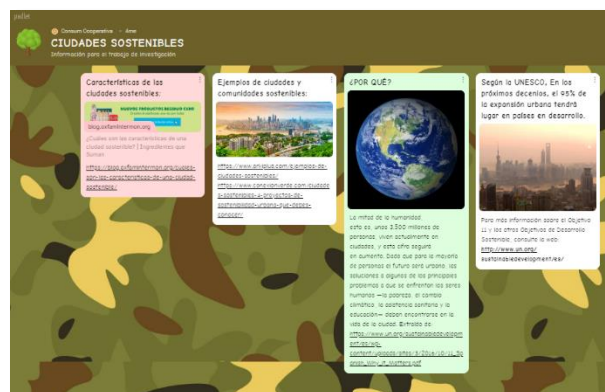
padlet

Consum Cooperativo • 4mo

CIUDADES SOSTENIBLES

Información para el trabajo de investigación

Características de las ciudades sostenibles:

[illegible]

blog.oxfamintermon.org

¿Cuáles son las características de una ciudad sostenible? | Ingredientes que Suman

https://blog.oxfamintermon.org/cuales-son-las-caracteristicas-de-una-ciudad-sostenible/

Ejemplos de ciudades y comunidades sostenibles:

https://www.enigmus.com/ejemplos-de-ciudades-sostenibles/ https://www.conceptualmente.com/ciudades-sostenibles-y-proyectos-de-sostenibilidad-urbana-que-debes-conocer/

¿POR QUÉ?

La mitad de la humanidad –esto es, unos 3.500 millones de personas– viven actualmente en ciudades, y esta cifra seguirá en aumento. Dado que para la mayoría de personas el futuro será urbano, las soluciones a algunos de los principales problemas a que se enfrentan los seres humanos —la pobreza, el cambio climático, la asistencia sanitaria y la educación— deben encontrarse en la vida de la ciudad. Extraído de: https://www.un.org/sustainabledevelopment/es/wp-content/uploads/sites/3/2016/10/11_Spanish_Why_it_Matters.pdf

Según la UNESCO, En los próximos decenios, el 95% de la expansión urbana tendrá lugar en países en desarrollo.

Para más información sobre el Objetivo 11 y los otros Objetivos de Desarrollo Sostenible, consulte la web: http://www.un.org/sustainabledevelopment/es/